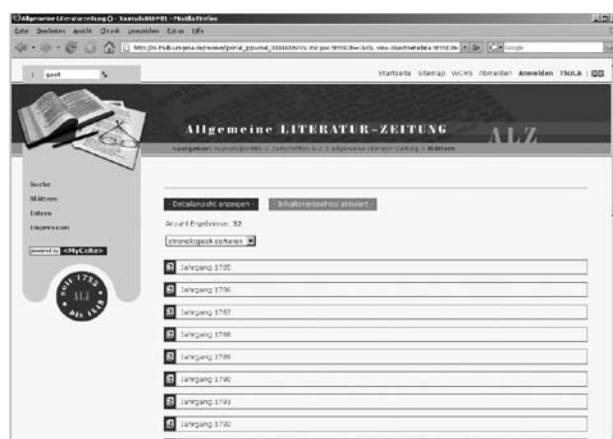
Allgemeine Literaturzeitung () - Journals@UrMEL - Mozilla Firefox

Datei Bearbeiten Ansicht Chronik Lesezeichen Extras Hilfe

http://zs.thulb.uni-jena.de/receive/jportal_jpjournal_00000001 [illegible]

Google

goet

Startseite Sitemap WCMS Abmelden Anmelden ThULB

Allgemeine LITERATUR-ZEITUNG

ALZ

Navigation: Journals@UrMEL > Zeitschriften A-Z > Allgemeine Literatur-Zeitung > Blättern

Suche

Blättern

Editors

Impressum

powered by <MyCoRe>

seit 1785 ALZ bis 1849

Detailansicht anzeigen

Inhaltsverzeichnis aktiviert

Anzahl Ergebnisse: 32

chronologisch sortieren

Jahrgang 1785

Jahrgang 1786

Jahrgang 1787

Jahrgang 1788

Jahrgang 1789

Jahrgang 1790

Jahrgang 1791

Jahrgang 1792